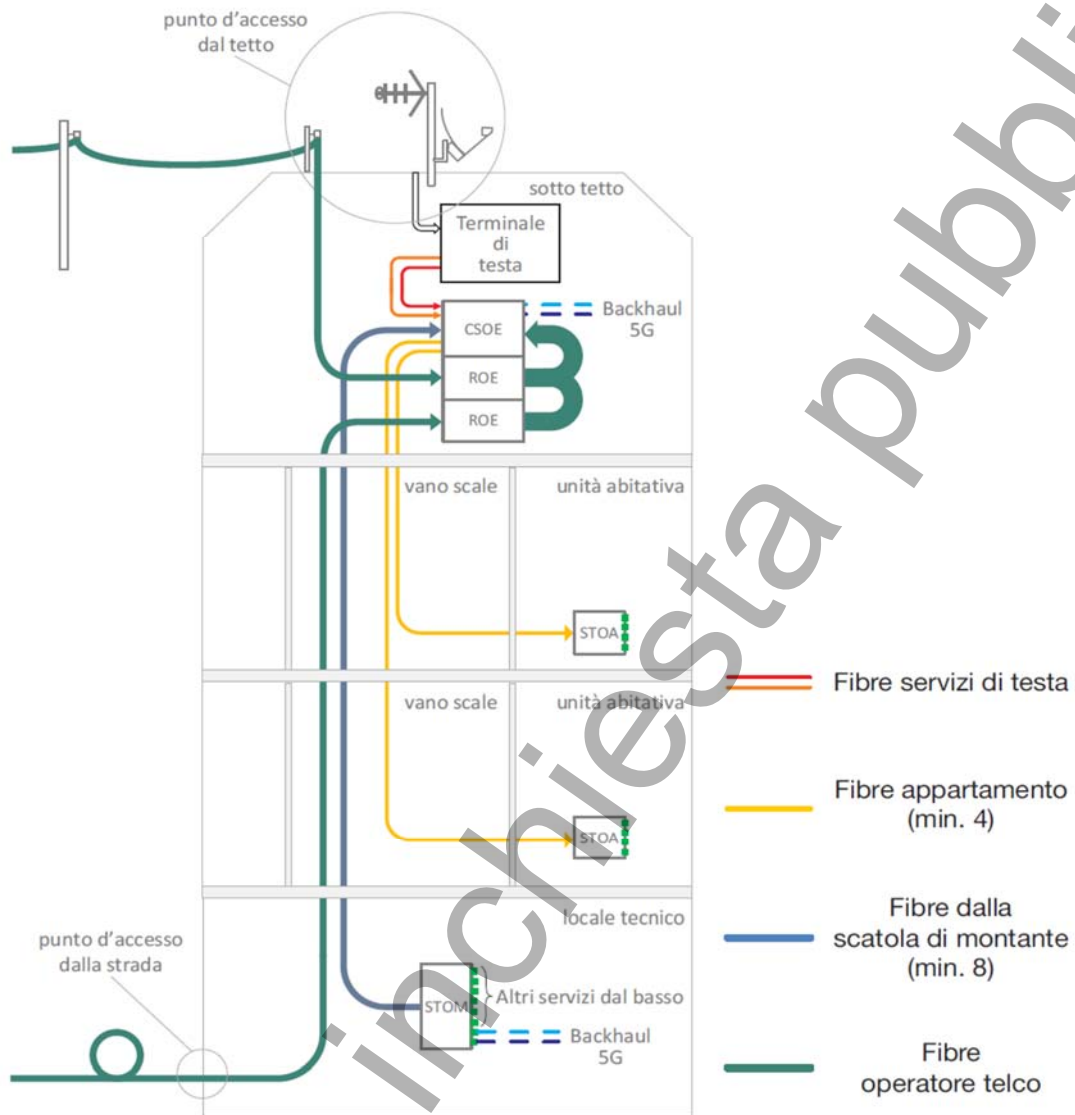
punto d'accesso dal tetto

sotto tetto

Terminale di testa

Backhaul 5G

CSOE

ROE

ROE

vano scale

unità abitativa

STOA

vano scale

unità abitativa

STOA

locale tecnico

punto d'accesso dalla strada

STOM

Altri servizi dal basso

Backhaul 5G

Fibre servizi di testa

Fibre appartamento (min. 4)

Fibre dalla scatola di montante (min. 8)

Fibre operatore telco

inchiesta pubbli